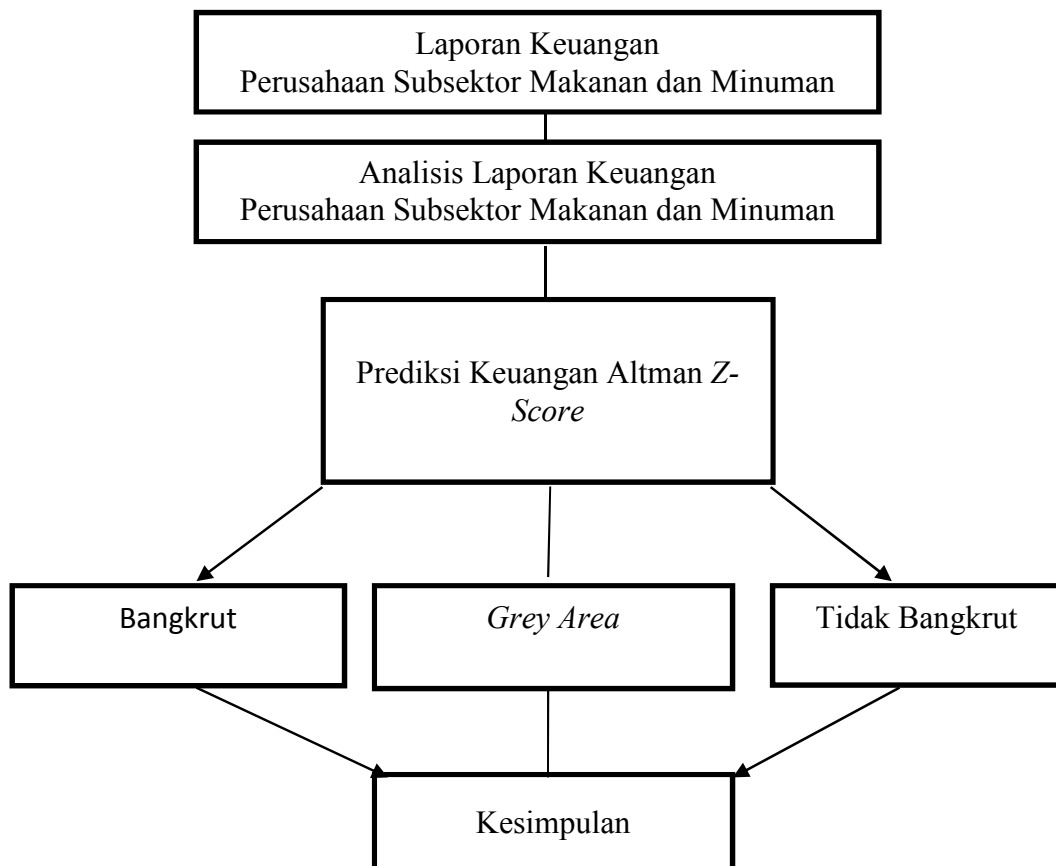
Laporan Keuangan
Perusahaan Subsektor Makanan dan Minuman

Analisis Laporan Keuangan
Perusahaan Subsektor Makanan dan Minuman

Prediksi Keuangan Altman Z-Score

Bangkrut

Grey Area

Tidak Bangkrut

Kesimpulan